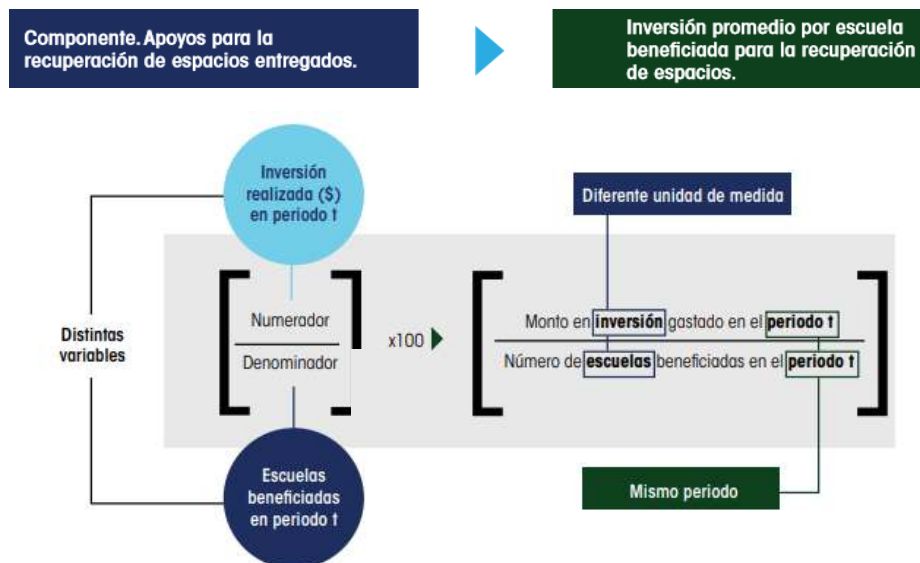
Componente. Apoyos para la recuperación de espacios entregados.

Inversión promedio por escuela beneficiada para la recuperación de espacios.

Inversión realizada ($) en periodo t

Diferente unidad de medida

Distintas variables

Numerador

Denominador

x100

Monto en inversión gastado en el periodo t

Número de escuelas beneficiadas en el periodo t

Escuelas beneficiadas en periodo t

Mismo periodo